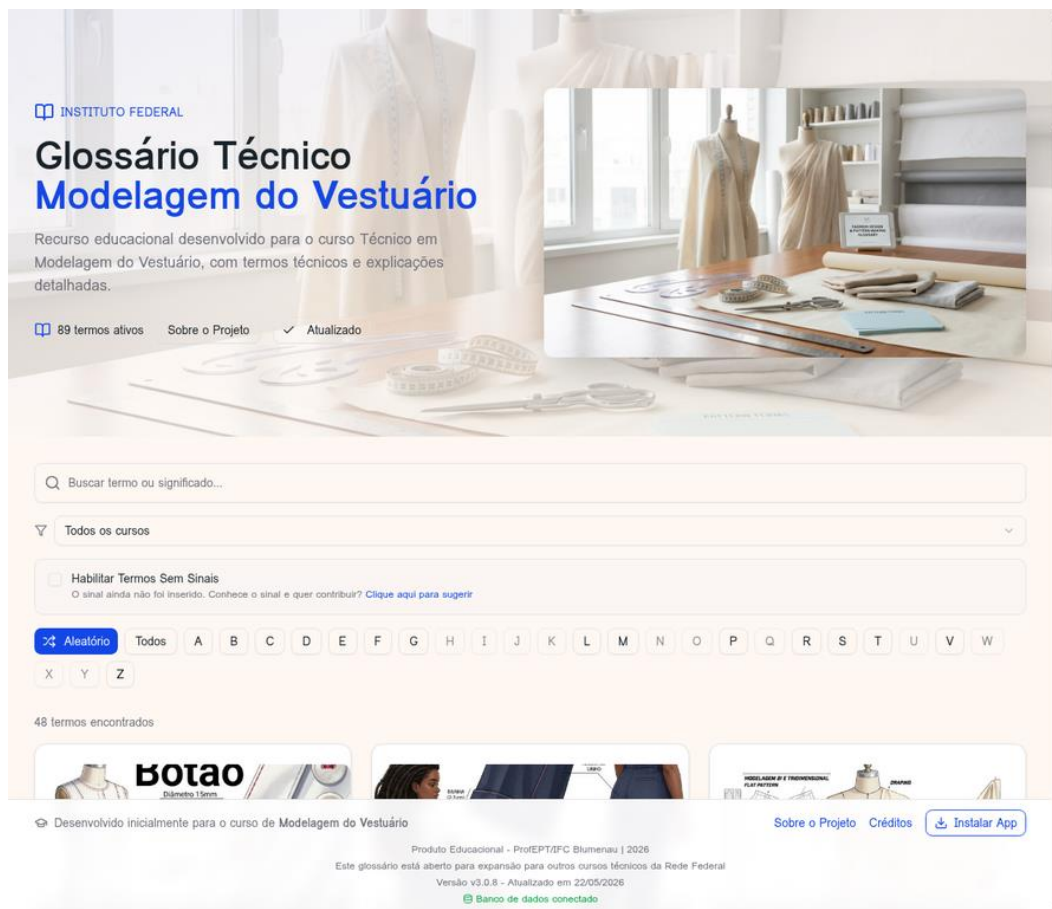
INSTITUTO FEDERAL

Glossário Técnico
Modelagem do Vestuário

Recurso educacional desenvolvido para o curso Técnico em Modelagem do Vestuário, com termos técnicos e explicações detalhadas.

89 termos ativos Sobre o Projeto ✓ Atualizado

Buscar termo ou significado...

Todos os cursos

Habilitar Termos Sem Sinais
O sinal ainda não foi inserido. Conhece o sinal e quer contribuir? Clique aqui para sugerir

Aleatório Todos A B C D E F G H I J K L M N O P Q R S T U V W X Y Z

48 termos encontrados

Botao
Diâmetro 15mm

MODELAGEM 2D E TRIDIMENSIONAL
FLAT PATTERN
DRAPING

Desenvolvido inicialmente para o curso de Modelagem do Vestuário

Sobre o Projeto Créditos Instalar App

Produto Educacional - ProfEPT/IFC Blumenau | 2026
Este glossário está aberto para expansão para outros cursos técnicos da Rede Federal
Versão v3.0.8 - Atualizado em 22/05/2026
Banco de dados conectado